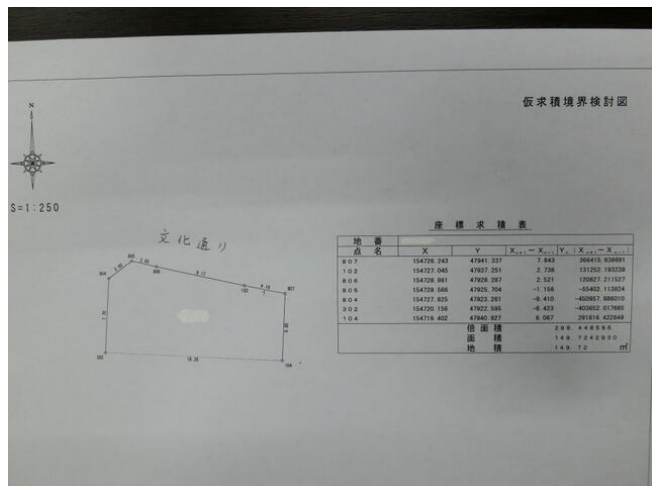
仮求積境界検討図

N

S=1:250

文化通り

座 標 求 積 表

| 地 番 | | | | | |
|---|---|---|---|---|---|
| 点 名 | X | Y | $X_{n+1}-X_{n-1}$ | $Y_n \cdot (X_{n+1}-X_{n-1})$ | |
| 807 | 154726.243 | 47941.337 | 7.643 | 366415.838891 | |
| 103 | 154727.045 | 47937.251 | 2.736 | 131252.190238 | |
| 806 | 154728.981 | 47928.287 | 2.521 | 120827.211527 | |
| 805 | 154729.566 | 47925.704 | -1.156 | -55402.113824 | |
| 804 | 154727.825 | 47923.261 | -9.410 | -450957.886010 | |
| 302 | 154720.156 | 47922.595 | -8.423 | -403652.017685 | |
| 104 | 154719.402 | 47940.927 | 6.067 | 291816.422649 | |
| | | 倍 面 積 | 299.448585 | | |
| | | 面 積 | 149.7242930 | | |
| | | 地 積 | 149.72 | ㎡ | |

807 806 805 804 103 302 104